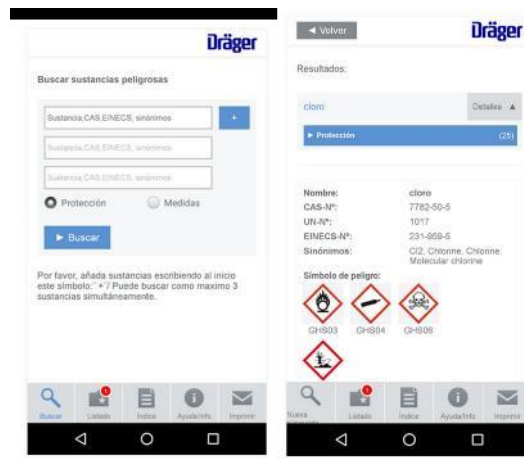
Dräger

Buscar sustancias peligrosas

Sustancia,CAS,EINECS, sinónimos

+

Sustancia,CAS,EINECS, sinónimos

Sustancia,CAS,EINECS, sinónimos

Protección

Medidas

▶ Buscar

Por favor, añada sustancias escribiendo al inicio este símbolo: "+"! Puede buscar como maximo 3 sustancias simultáneamente.

Buscar

1

Listado

Índice

Ayuda/Info

Imprimir

◀ Volver

Dräger

Resultados:

cloro

Detalles ▲

▶ Protección

(25)

| | |
|---|---|
| Nombre: | cloro |
| CAS-Nº: | 7782-50-5 |
| UN-Nº: | 1017 |
| EINECS-Nº: | 231-959-5 |
| Sinónimos: | Cl2, Chlorine, Chlorine, Molecular chlorine |

Símbolo de peligro:

GHS03

GHS04

GHS06

Nueva búsqueda

1

Listado

Índice

Ayuda/Info

Imprimir